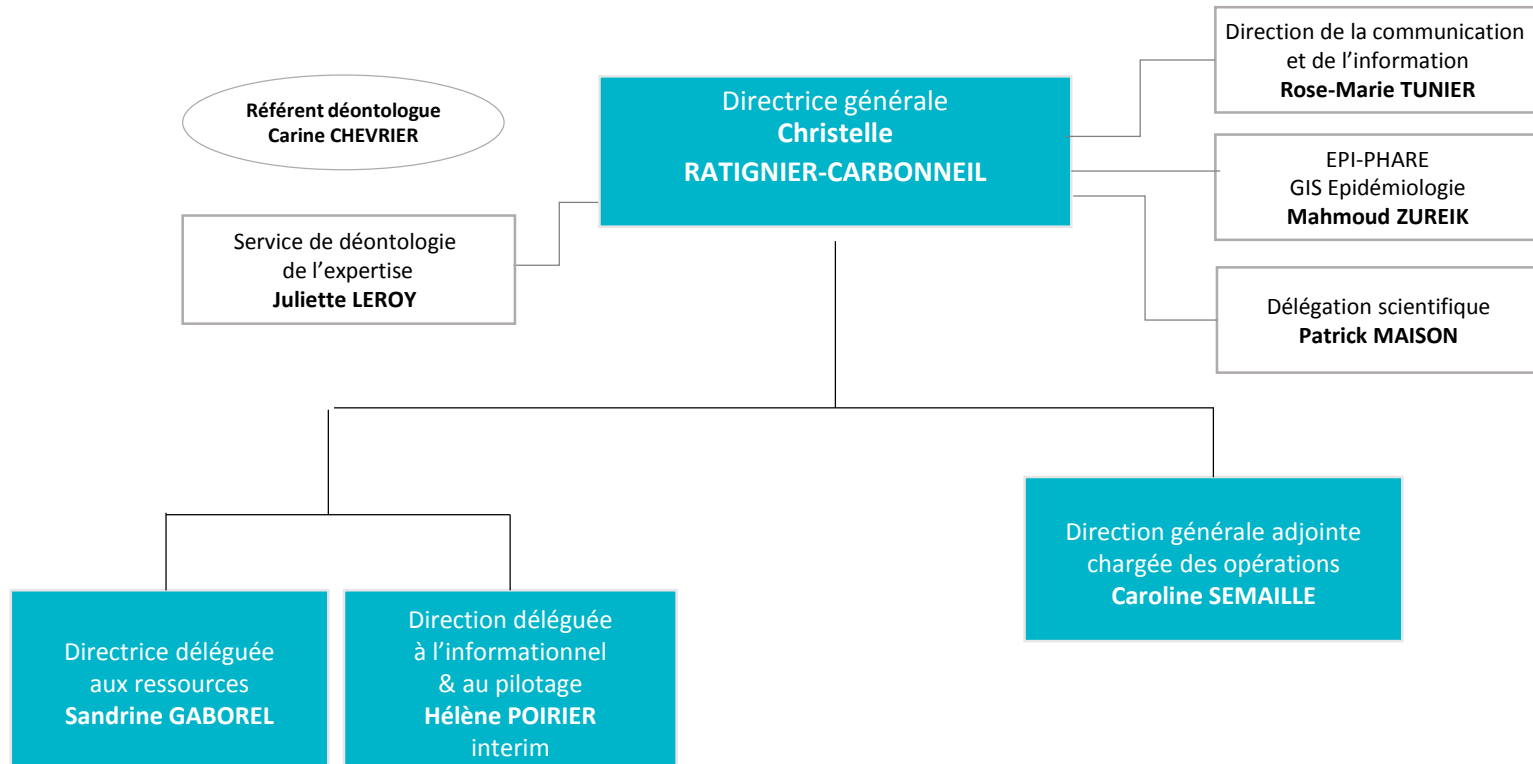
Référent déontologue
Carine CHEVRIER

Directrice générale
Christelle
RATIGNIER-CARBONNEIL

Direction de la communication et de l'information
Rose-Marie TUNIER

EPI-PHARE
GIS Epidémiologie
Mahmoud ZUREIK

Service de déontologie de l'expertise
Juliette LEROY

Délégation scientifique
Patrick MAISON

Direction générale adjointe chargée des opérations
Caroline SEMAILLE

Directrice déléguée aux ressources
Sandrine GABOREL

Direction déléguée à l'informationnel & au pilotage
Hélène POIRIER
interim